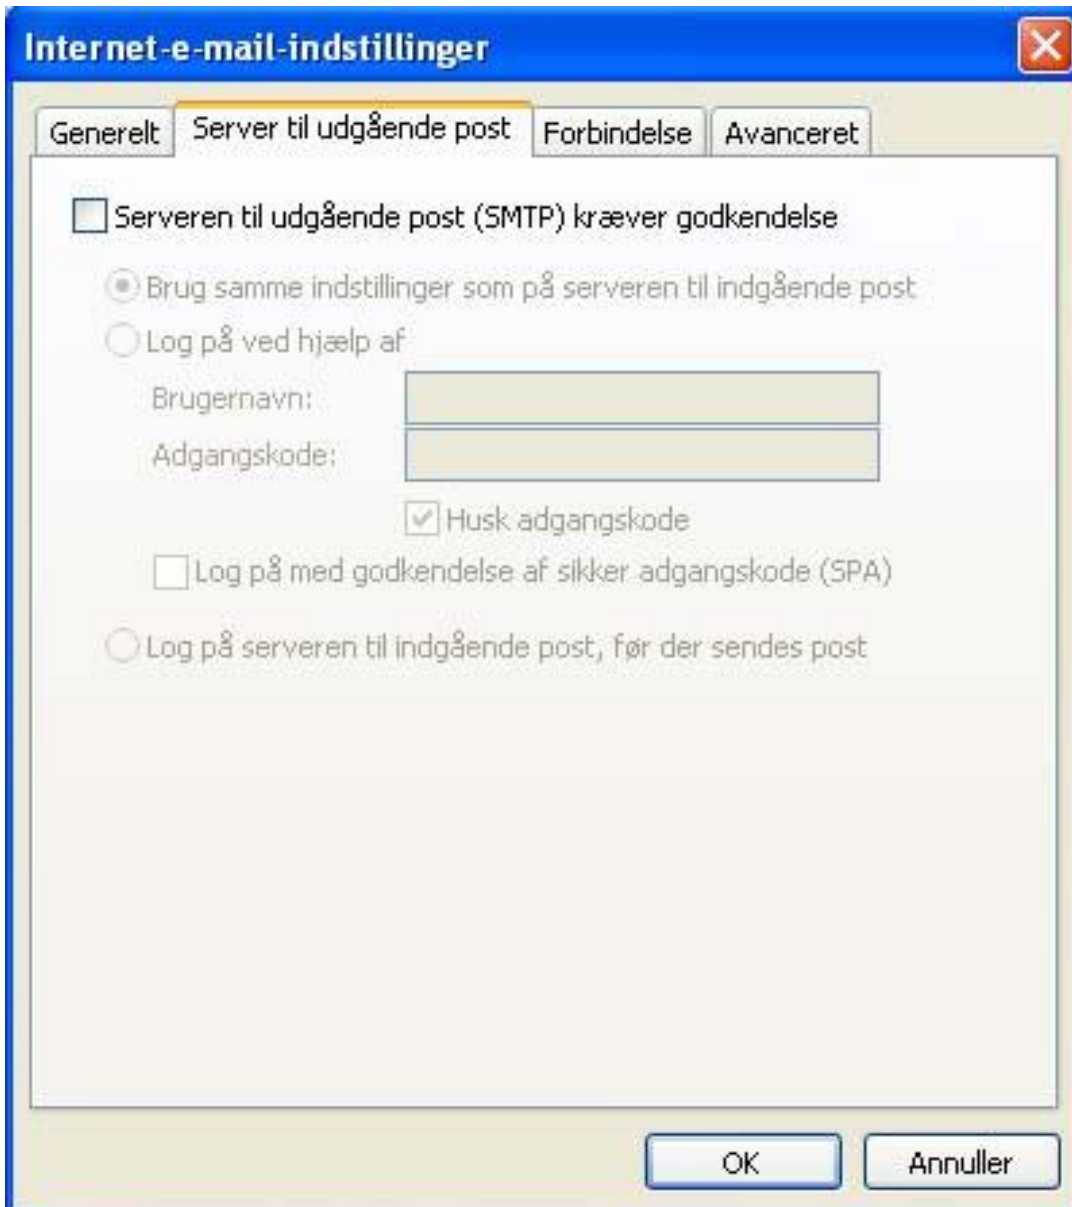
Internet-e-mail-indstillinger

Generelt | Server til udgående post | Forbindelse | Avanceret

Serveren til udgående post (SMTP) kræver godkendelse

Brug samme indstillinger som på serveren til indgående post

Log på ved hjælp af

Brugernavn:

Adgangskode:

Husk adgangskode

Log på med godkendelse af sikker adgangskode (SPA)

Log på serveren til indgående post, før der sendes post

OK

Annuller